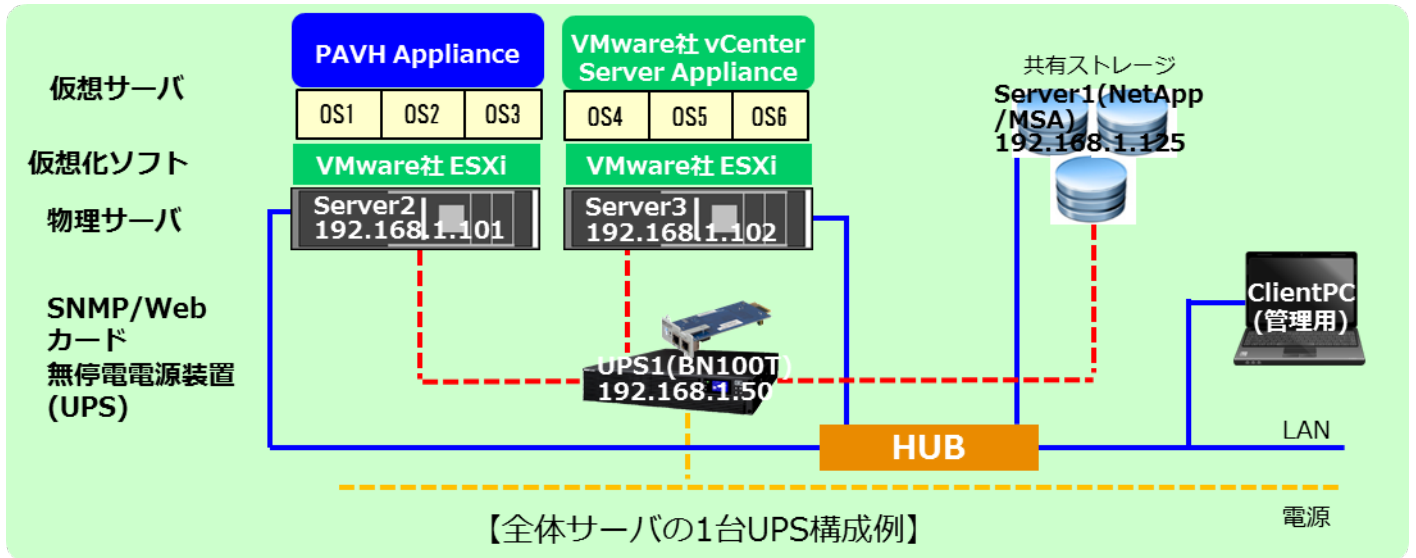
PAVH Appliance

VMware社 vCenter Server Appliance

仮想サーバ

OS1 OS2 OS3

OS4 OS5 OS6

共有ストレージ
Server1(NetApp /MSA)
192.168.1.125

仮想化ソフト

VMware社 ESXi

VMware社 ESXi

物理サーバ

Server2
192.168.1.101

Server3
192.168.1.102

SNMP/Web カード
無停電電源装置 (UPS)

ClientPC (管理用)

UPS1(BN100T)
192.168.1.50

HUB

LAN

電源

【全体サーバの1台UPS構成例】